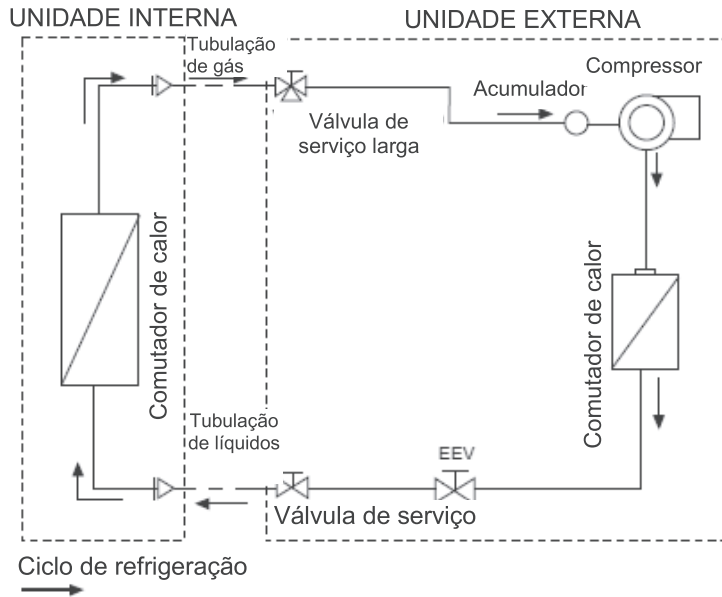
UNIDADE INTERNA

UNIDADE EXTERNA

Tubulação de gás

Acumulador

Compressor

Válvula de serviço larga

Comutador de calor

Comutador de calor

Tubulação de líquidos

EEV

Válvula de serviço

Ciclo de refrigeração